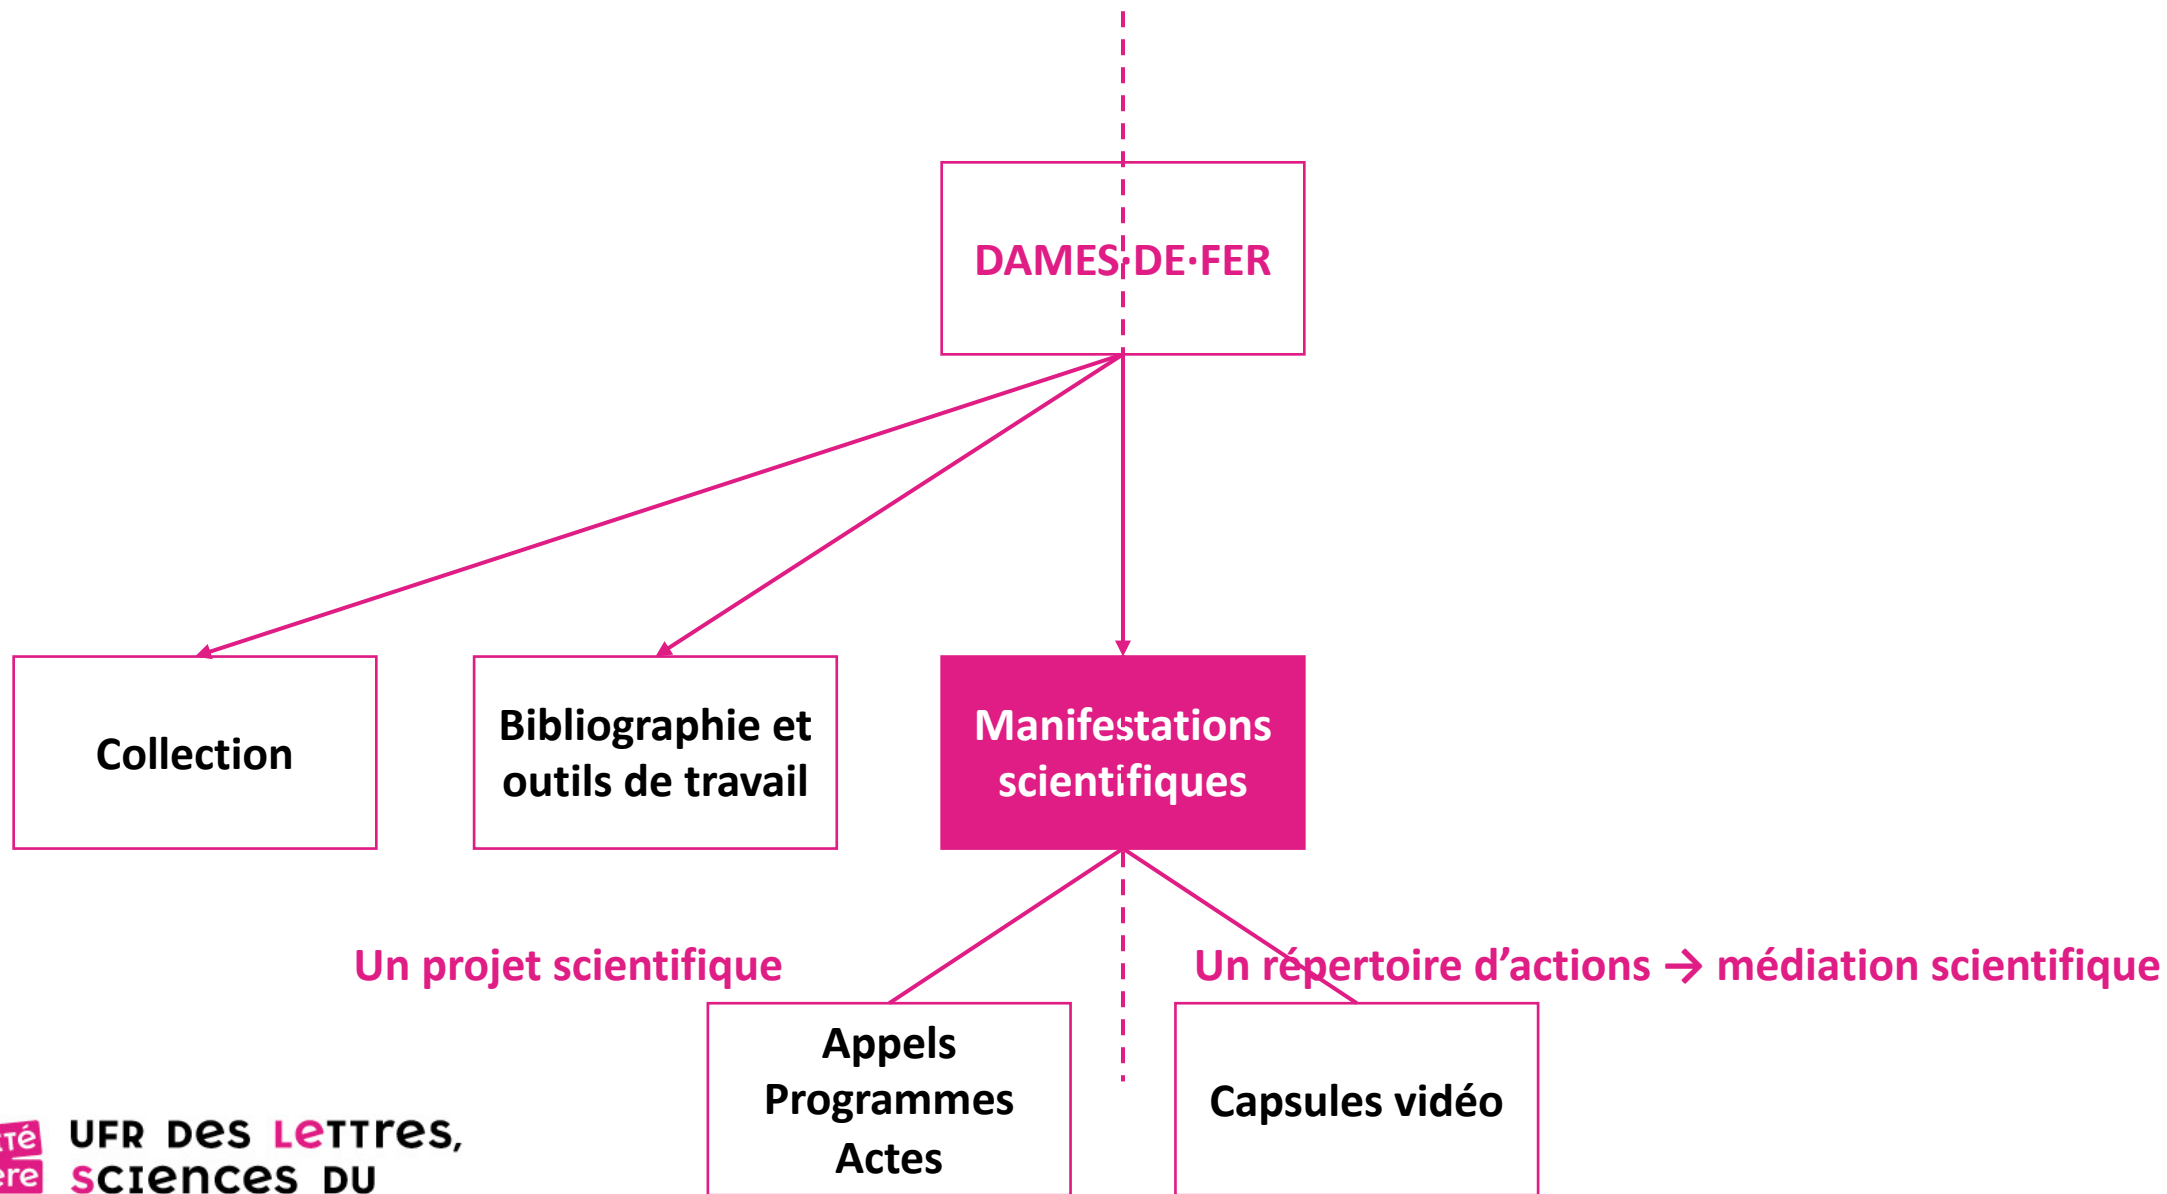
DAMES·DE·FER

Collection

Bibliographie et outils de travail

Manifestations scientifiques

Un projet scientifique

Un répertoire d'actions → médiation scientifique

Appels
Programmes
Actes

Capsules vidéo

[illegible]té
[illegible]re

UFR DES LETTRES, SCIENCES DU